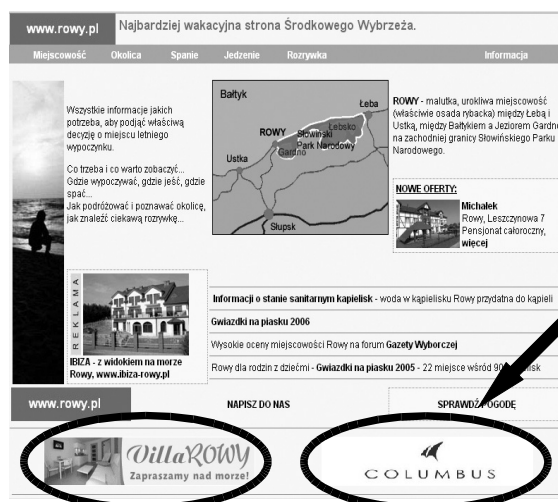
www.rowy.pl Najbardziej wakacyjna strona Środkowego Wybrzeża.

Miejscowość Okolica Spanie Jedzenie Rozrywka Informacja

Wszystkie informacje jakich potrzeba, aby podjąć właściwą decyzję o miejscu letniego wypoczynku.

Co trzeba i co warto zobaczyć... Gdzie wypoczywać, gdzie jeść, gdzie spać... Jak podróżować i poznawać okolicę, jak znaleźć ciekawą rozrywkę...

Bałtyk
Łeba
ROWY
Łebsko
Słowiński Park Narodowy
Gardno
Ustka
Słupsk

ROWY - malutka, urokliwa miejscowość (właściwie osada rybacka) między Łebą i Ustką, między Bałtykiem a Jeziorem Gardno na zachodniej granicy Słowińskiego Parku Narodowego.

NOWE OFERTY:
Michałek
Rowy, Leszczynowa 7
Pensjonat całoroczny, więcej

REKLAMA

IBIZA - z widokiem na morze
Rowy, www.ibiza-rowy.pl

Informacji o stanie sanitarnym kąpielisk - woda w kąpielisku Rowy przydatna do kąpieli

Gwiazdki na piasku 2006

Wysokie oceny miejscowości Rowy na forum Gazety Wyborczej

Rowy dla rodzin z dziećmi - Gwiazdki na piasku 2005 - 22 miejsce wśród 90 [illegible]

www.rowy.pl NAPISZ DO NAS SPRAWDŹ POGODĘ

VillaROWY
Zapraszamy nad morze!

COLUMBUS